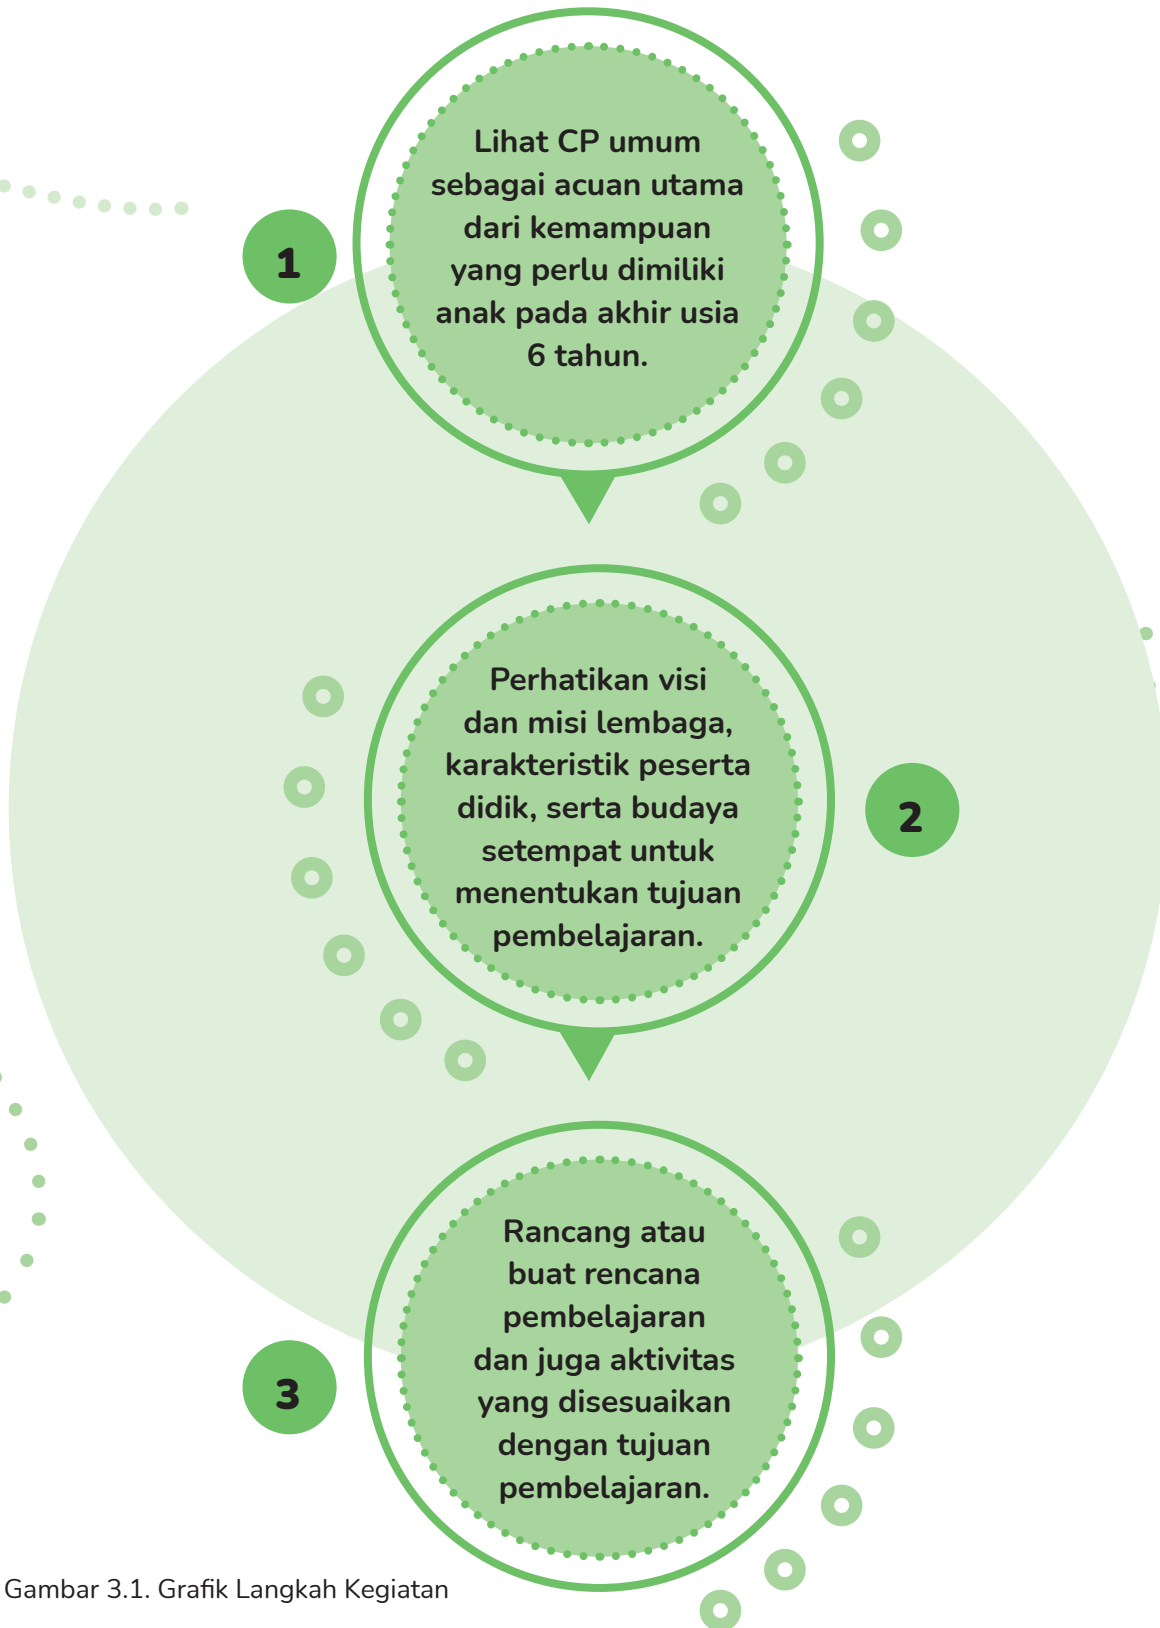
1

Lihat CP umum sebagai acuan utama dari kemampuan yang perlu dimiliki anak pada akhir usia 6 tahun.

Perhatikan visi dan misi lembaga, karakteristik peserta didik, serta budaya setempat untuk menentukan tujuan pembelajaran.

2

3

Rancang atau buat rencana pembelajaran dan juga aktivitas yang disesuaikan dengan tujuan pembelajaran.

Gambar 3.1. Grafik Langkah Kegiatan